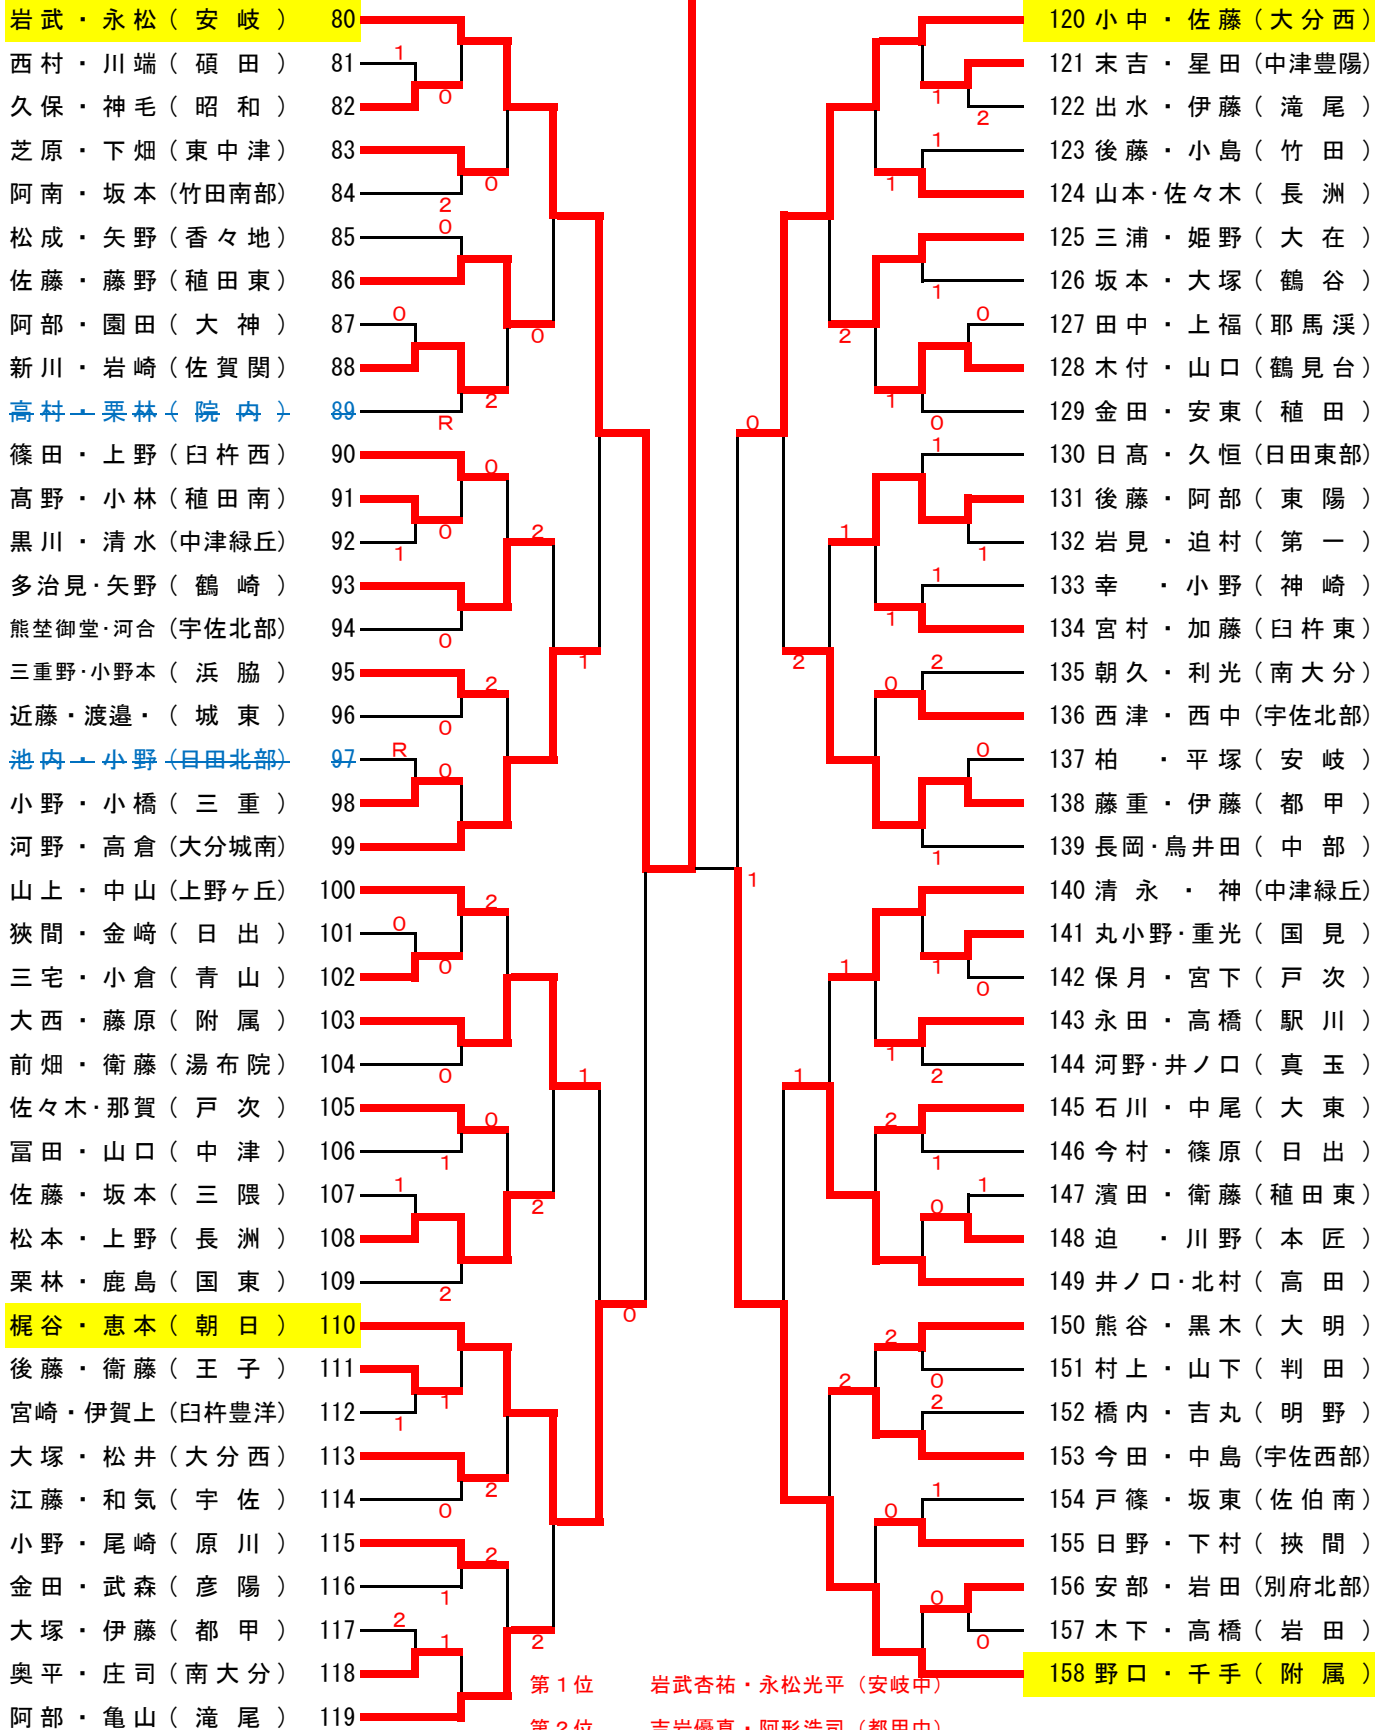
岩武・永松（安岐） 80
西村・川端（碩田） 81
久保・神毛（昭和） 82
芝原・下畑（東中津） 83
阿南・坂本（竹田南部） 84
松成・矢野（香々地） 85
佐藤・藤野（稙田東） 86
阿部・園田（大神） 87
新川・岩崎（佐賀関） 88
高村・栗林（院内） 89
篠田・上野（臼杵西） 90
高野・小林（稙田南） 91
黒川・清水（中津緑丘） 92
多治見・矢野（鶴崎） 93
熊埜御堂・河合（宇佐北部） 94
三重野・小野本（浜脇） 95
近藤・渡邉・（城東） 96
池内・小野（日田北部） 97
小野・小橋（三重） 98
河野・高倉（大分城南） 99
山上・中山（上野ヶ丘） 100
狭間・金﨑（日出） 101
三宅・小倉（青山） 102
大西・藤原（附属） 103
前畑・衛藤（湯布院） 104
佐々木・那賀（戸次） 105
冨田・山口（中津） 106
佐藤・坂本（三隈） 107
松本・上野（長洲） 108
栗林・鹿島（国東） 109
梶谷・恵本（朝日） 110
後藤・衛藤（王子） 111
宮崎・伊賀上（臼杵豊洋） 112
大塚・松井（大分西） 113
江藤・和気（宇佐） 114
小野・尾崎（原川） 115
金田・武森（彦陽） 116
大塚・伊藤（都甲） 117
奥平・庄司（南大分） 118
阿部・亀山（滝尾） 119

1 0 0 2 0 0 2 0 R 2 0 0 1 2 0 0 2 0 R 0 0 1 2 0 0 0 1 1 1 2 2 0 1 1 1 2 0 2 1 2 0

120 小中・佐藤（大分西）
121 末吉・星田（中津豊陽）
122 出水・伊藤（滝尾）
123 後藤・小島（竹田）
124 山本・佐々木（長洲）
125 三浦・姫野（大在）
126 坂本・大塚（鶴谷）
127 田中・上福（耶馬渓）
128 木付・山口（鶴見台）
129 金田・安東（稙田）
130 日高・久恒（日田東部）
131 後藤・阿部（東陽）
132 岩見・迫村（第一）
133 幸　・小野（神崎）
134 宮村・加藤（臼杵東）
135 朝久・利光（南大分）
136 西津・西中（宇佐北部）
137 柏　・平塚（安岐）
138 藤重・伊藤（都甲）
139 長岡・鳥井田（中部）
140 清永　・神（中津緑丘）
141 丸小野・重光（国見）
142 保月・宮下（戸次）
143 永田・高橋（駅川）
144 河野・井ノ口（真玉）
145 石川・中尾（大東）
146 今村・篠原（日出）
147 濱田・衛藤（稙田東）
148 迫　・川野（本匠）
149 井ノ口・北村（高田）
150 熊谷・黒木（大明）
151 村上・山下（判田）
152 橋内・吉丸（明野）
153 今田・中島（宇佐西部）
154 戸篠・坂東（佐伯南）
155 日野・下村（挟間）
156 安部・岩田（別府北部）
157 木下・高橋（岩田）
158 野口・千手（附属）

1 2 1 1 1 2 0 1 0 0 1 1 1 1 2 0 2 0 1 1 1 0 1 1 2 1 2 0 1 0 2 2 0 2 1 0 0 0 1 1

第１位　岩武杏祐・永松光平（安岐中）
第２位　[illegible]